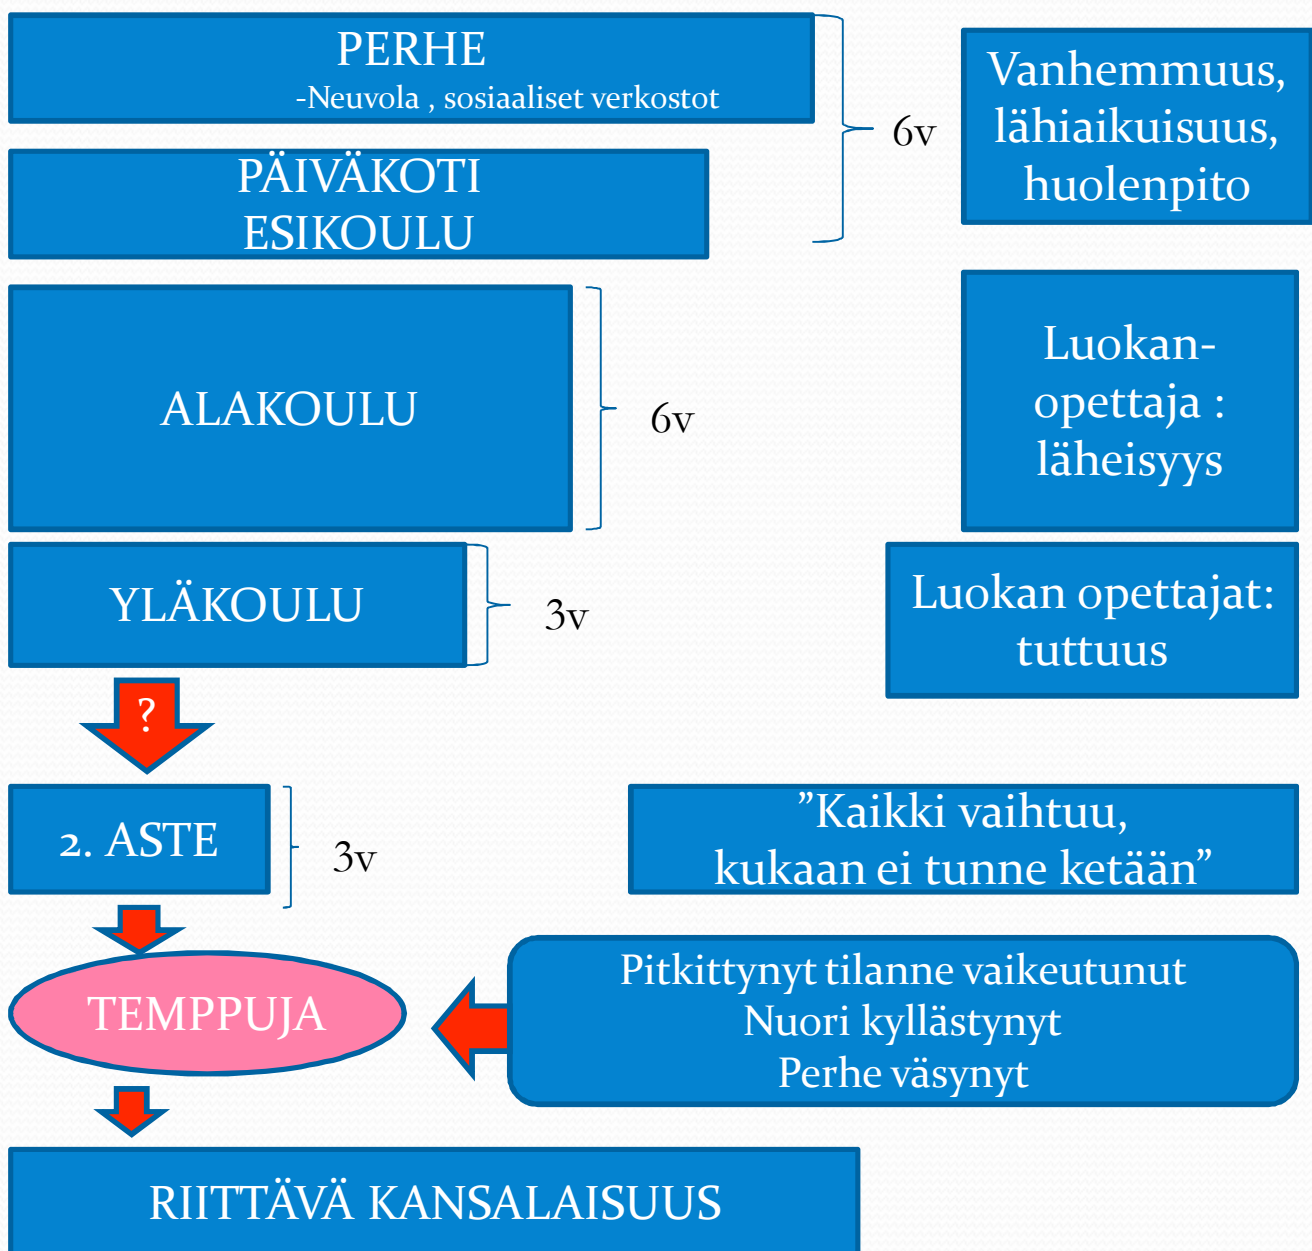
PERHE
-Neuvola , sosiaaliset verkostot

PÄIVÄKOTI
ESIKOULU

6v

Vanhemmuus, lähiaikuisuus, huolenpito

ALAKOULU

6v

Luokan-opettaja : läheisyys

YLÄKOULU

3v

Luokan opettajat: tuttuus

?

2. ASTE

3v

”Kaikki vaihtuu, kukaan ei tunne ketään”

TEMPPUJA

Pitkittynyt tilanne vaikeutunut
Nuori kyllästynyt
Perhe väsynyt

RIITTÄVÄ KANSALAISUUS